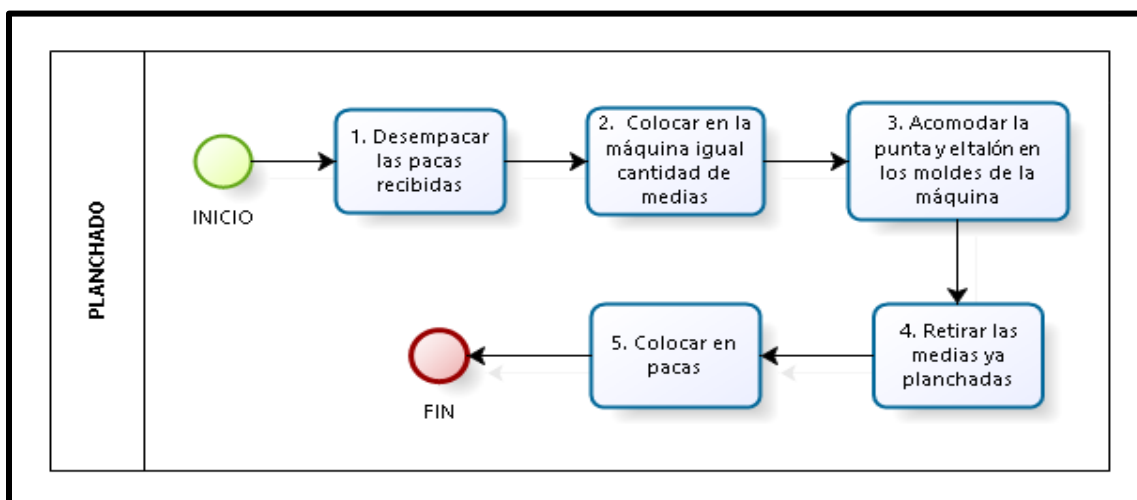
PLANCHADO

INICIO

1. Desempacar las pacas recibidas

2. Colocar en la máquina igual cantidad de medias

3. Acomodar la punta y eltalón en los moldes de la máquina

4. Retirar las medias ya planchadas

5. Colocar en pacas

FIN